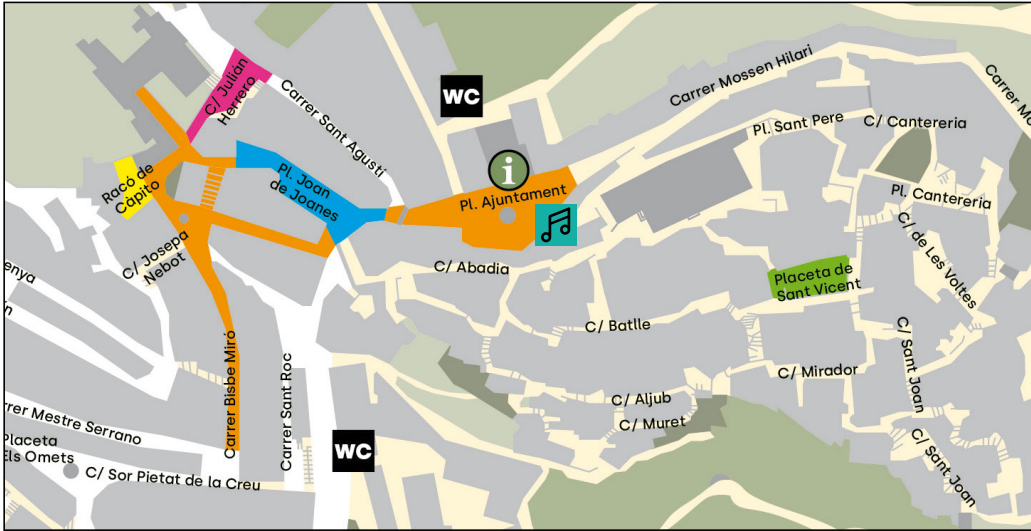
C/ Julián Herrero

Carrer Sant Agustí

WC

Carrer Mossen Hilari

Carrer M

Racó de Càpito

Pl. Joan de Joanes

i

Pl. Ajuntament

Pl. Sant Pere

C/ Cantereria

Pl. Cantereria

C/ Josepa Nebot

C/ Abadia

C/ de Les Voltes

enya

Placeta de Sant Vicent

C/ Batlle

C/ Sant Joan

C/ Mirador

Carrer Bisbe Miró

Carrer Sant Roc

C/ Aljub

rrer Mestre Serrano

C/ Muret

Placeta Els Omets

WC

C/ Sant Joan

C/ Sor Pietat de la Creu